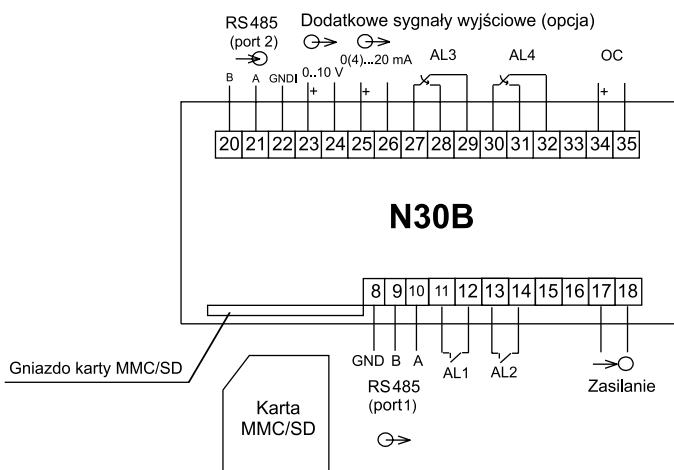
RS485 (port 2)

Dodatkowe sygnały wyjściowe (opcja)

0..10 V

0(4)...20 mA

AL3

AL4

OC

B A GND + + +

20 21 22 23 24 25 26 27 28 29 30 31 32 33 34 35

N30B

8 9 10 11 12 13 14 15 16 17 18

GND B A

AL1 AL2

Zasilanie

RS485 (port1)

Gniazdo karty MMC/SD

Karta MMC/SD